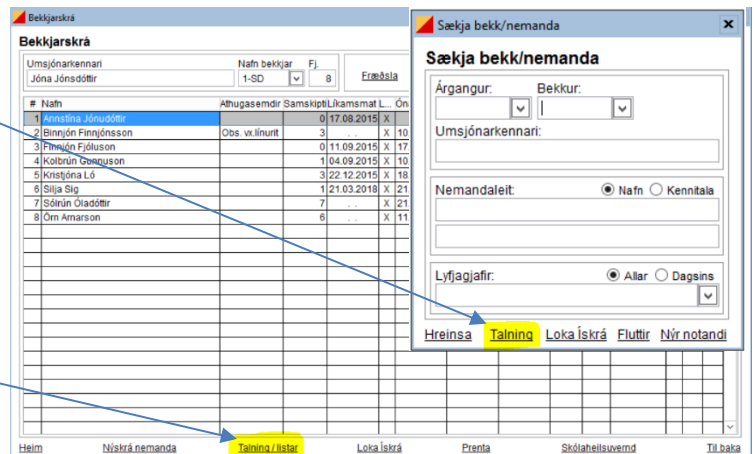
Bekkjarskrá

Bekkjarskrá

Umsjónarkennari
Jóna Jónsdóttir

Nafn bekkjar
1-SD

Fj.
8

Fræðsla

| # | Nafn | Athugasemdir | Samskipti | Líkamsmat | L... | Ön |
|---|---|---|---|---|---|---|
| 1 | Annstína Jónudóttir | | 0 | 17.08.2015 | X | |
| 2 | Binnjón Finnjónsson | Obs. vx.línurit | 3 | . . | X | 10 |
| 3 | Finnjón Fjóluson | | 0 | 11.09.2015 | X | 17 |
| 4 | Kolbrún Gunnuson | | 1 | 04.09.2015 | X | 10 |
| 5 | Kristjóna Ló | | 3 | 22.12.2015 | X | 18 |
| 6 | Silja Sig | | 1 | 21.03.2018 | X | 21 |
| 7 | Sólrún Óladóttir | | 7 | . . | X | 21 |
| 8 | Örn Arnarson | | 6 | . . | X | 11 |

Heim Nýskrá nemanda Talning / listar Loka Ískrá Prenta Skólaheilsuvernd Til baka

Sækja bekk/nemanda

Sækja bekk/nemanda

Árgangur:
Bekkur:

Umsjónarkennari:

Nemandaleit: Nafn Kennitala

Lyfjagjafir: Allar Dagsins

Hreinsa Talning Loka Ískrá Fluttir Nýr notandi